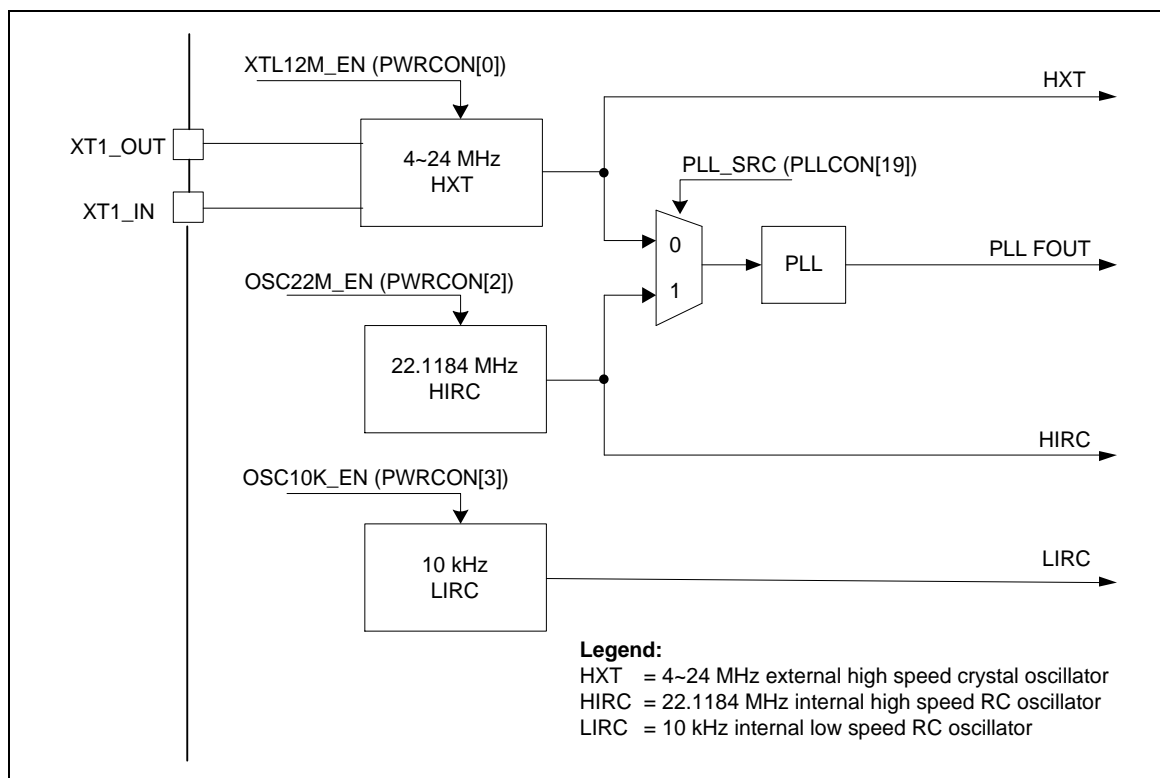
XTL12M_EN (PWRCON[0])

HXT

XT1_OUT

4~24 MHz
HXT

PLL_SRC (PLLCON[19])

XT1_IN

0

PLL

PLL FOUT

OSC22M_EN (PWRCON[2])

1

22.1184 MHz
HIRC

HIRC

OSC10K_EN (PWRCON[3])

10 kHz
LIRC

LIRC

**Legend:**
HXT = 4~24 MHz external high speed crystal oscillator
HIRC = 22.1184 MHz internal high speed RC oscillator
LIRC = 10 kHz internal low speed RC oscillator